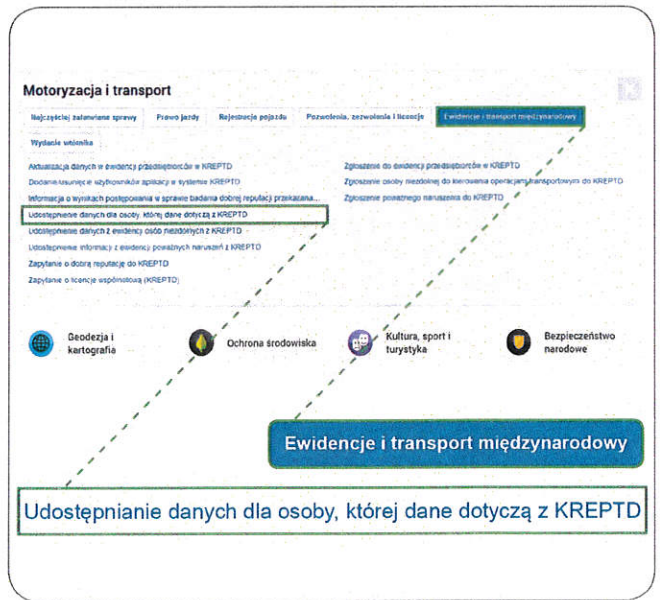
Motoryzacja i transport

Najczęściej załatwiane sprawy | Prawo jazdy | Rejestracja pojazdu | Pozwolenia, zezwolenia i licencje | Ewidencje i transport międzynarodowy

Wydanie wniosku

Aktualizacja danych w ewidencji przedsiębiorców w KREPTD

Dodanie/usunięcie użytkowników aplikacji w systemie KREPTD

Informacja o wynikach postępowania w sprawie badania dobrej reputacji przewoźnika...

Udostępnienie danych dla osoby, której dane dotyczą z KREPTD

Udostępnienie danych z ewidencji osób niezdolnych z KREPTD

Udostępnienie informacji z ewidencji poważnych naruszeń z KREPTD

Zapytanie o dobrą reputację do KREPTD

Zapytanie o licencje wspólnotową (KREPTD)

Zgłoszenie do ewidencji przedsiębiorców w KREPTD

Zgłoszenie osoby niezdolnej do kierowania operacjami transportowymi do KREPTD

Zgłoszenie poważnego naruszenia do KREPTD

Geodezja i kartografia

Ochrona środowiska

Kultura, sport i turystyka

Bezpieczeństwo narodowe

Ewidencje i transport międzynarodowy

Udostępnianie danych dla osoby, której dane dotyczą z KREPTD